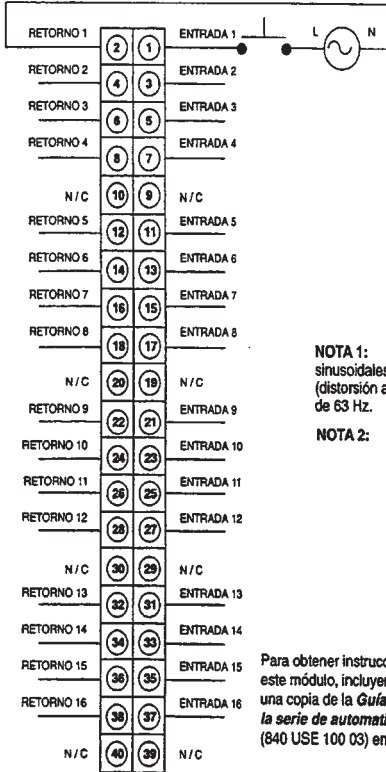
RETORNO 1 (2) (1) ENTRADA 1 L N

RETORNO 2 (4) (3) ENTRADA 2

RETORNO 3 (6) (5) ENTRADA 3

RETORNO 4 (8) (7) ENTRADA 4

N/C (10) (9) N/C

RETORNO 5 (12) (11) ENTRADA 5

RETORNO 6 (14) (13) ENTRADA 6

RETORNO 7 (16) (15) ENTRADA 7

RETORNO 8 (18) (17) ENTRADA 8

N/C (20) (19) N/C

RETORNO 9 (22) (21) ENTRADA 9

RETORNO 10 (24) (23) ENTRADA 10

RETORNO 11 (26) (25) ENTRADA 11

RETORNO 12 (28) (27) ENTRADA 12

N/C (30) (29) N/C

RETORNO 13 (32) (31) ENTRADA 13

RETORNO 14 (34) (33) ENTRADA 14

RETORNO 15 (36) (35) ENTRADA 15

RETORNO 16 (38) (37) ENTRADA 16

N/C (40) (39) N/C

NOTA 1: sinusoidales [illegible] (distorsión a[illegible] de 63 Hz.

NOTA 2: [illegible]

Para obtener instrucc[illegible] este módulo, incluye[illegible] una copia de la *Guía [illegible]* *la serie de automati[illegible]* (840 USE 100 03) en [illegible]